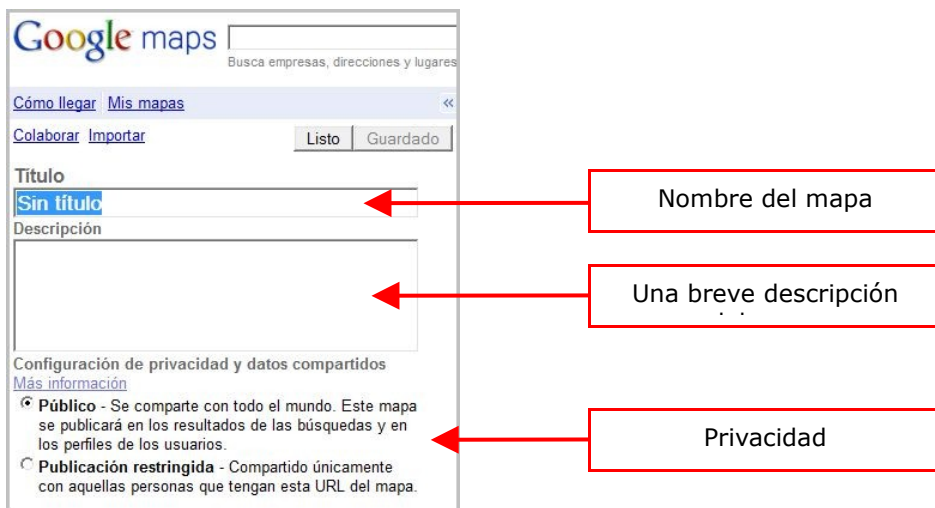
Google maps

Busca empresas, direcciones y lugares

Cómo llegar Mis mapas «

Colaborar Importar

Listo Guardado

Título

Sin título

Descripción

Configuración de privacidad y datos compartidos

Más información

**Público** - Se comparte con todo el mundo. Este mapa se publicará en los resultados de las búsquedas y en los perfiles de los usuarios.

**Publicación restringida** - Compartido únicamente con aquellas personas que tengan esta URL del mapa.

Nombre del mapa

Una breve descripción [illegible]

Privacidad